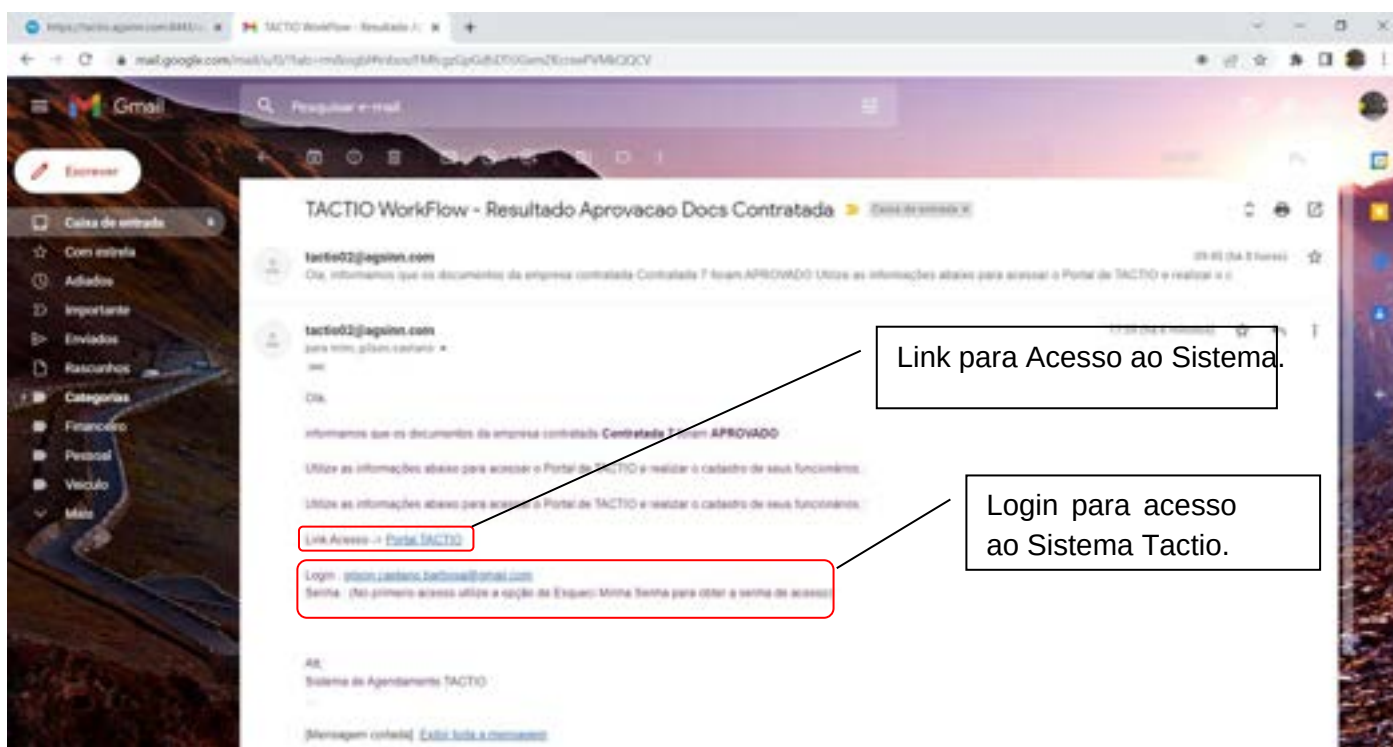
TACTIO WorkFlow - Resultado A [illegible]

mail.google.com/mail/u/0/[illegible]

Gmail

Pesquisar e-mail

Escrever

Caixa de entrada

Com estrela

Adiados

Importante

Enviados

Rascunhos

Categorias

Financeiro

Pessoal

Veiculo

Mais

TACTIO WorkFlow - Resultado Aprovacao Docs Contratada

Caixa de entrada x

tactio02@agsinn.com

Ola, informamos que os documentos da empresa contratada Contratada 7 foram APROVADO Utilize as informações abaixo para acessar o Portal de TACTIO e realizar o c

tactio02@agsinn.com

para mim, gilson.caetano

Ola,

Informamos que os documentos da empresa contratada Contratada 7 foram APROVADO

Utilize as informações abaixo para acessar o Portal de TACTIO e realizar o cadastro de seus funcionários.

Utilize as informações abaixo para acessar o Portal de TACTIO e realizar o cadastro de seus funcionários.

Link Acesso -> Portal TACTIO

Login : gilson.caetano.barbosa@gmail.com
Senha : (No primeiro acesso utilize a opção de Esqueci Minha Senha para obter a senha de acesso)

Att,
Sistema de Agendamento TACTIO

[Mensagem cortada] Exibir toda a mensagem

Link para Acesso ao Sistema.

Login para acesso ao Sistema Tactio.